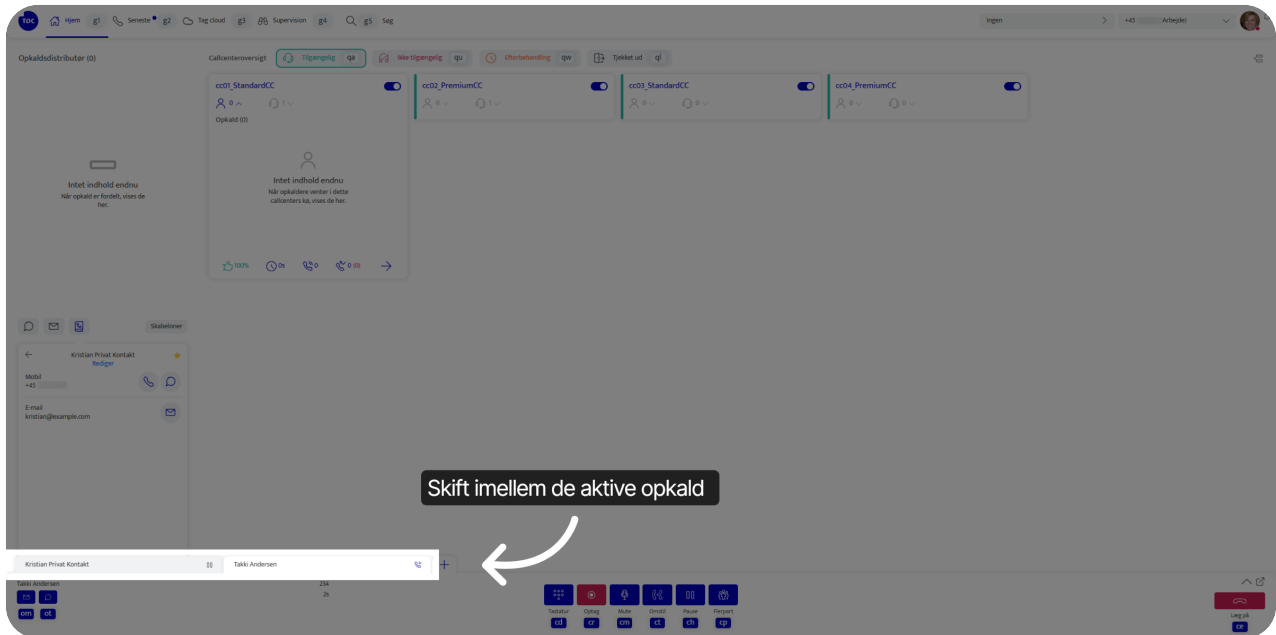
TOC Hjem g1 Seneste g2 Tag cloud g3 Supervision g4 g5 Søg

Ingen

+45 Arbejde

Opkaldsdistributør (0)

Callcenteroversigt Tilgængelig qa Ikke tilgængelig qu Efterbehandling qw Tjekket ud qi

cc01_StandardCC
0 1
Opkald (0)
Intet indhold endnu
Når opkaldere venter i dette callcenters kø, vises de her.
100% 0s 0 0 (0)

cc02_PremiumCC
0 1

cc03_StandardCC
0 0

cc04_PremiumCC
0 0

Intet indhold endnu
Når opkald er fordelt, vises de her.

Skabeloner

Kristian Privat Kontakt
Rediger
Mobil
+45
E-mail
kristian@example.com

Skift imellem de aktive opkald

Kristian Privat Kontakt
Takki Andersen

Takki Andersen
234
2s
om ot

Tastatur cd
Optag cr
Mute cm
Omstil ct
Pause ch
Flerpart cp

Læg på
ce